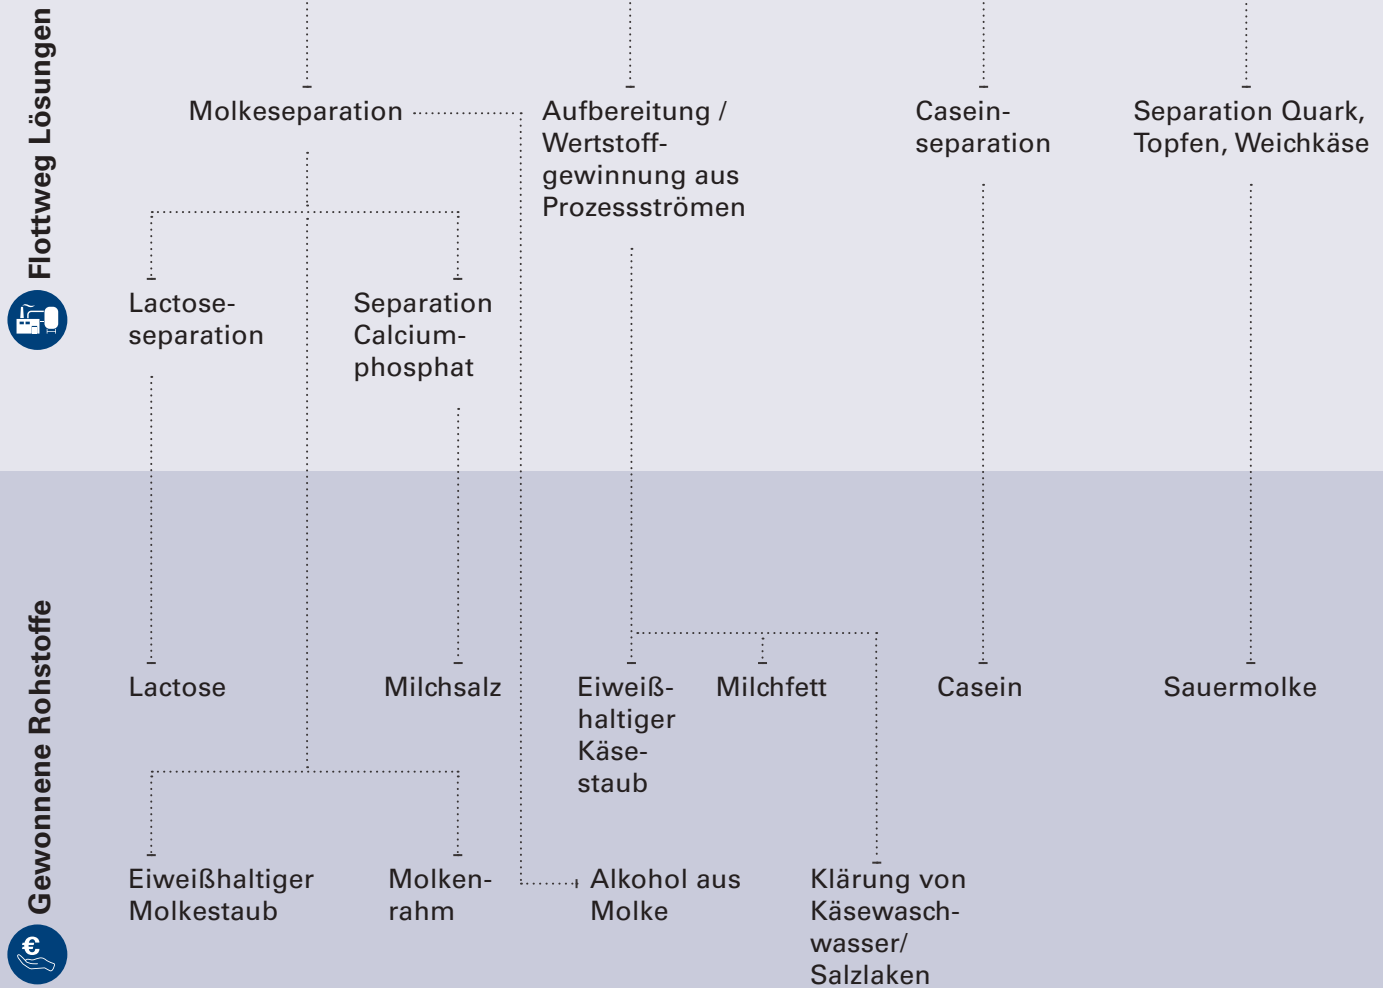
Flottweg Lösungen

Molkeseparation

Aufbereitung / Wertstoffgewinnung aus Prozessströmen

Caseinseparation

Separation Quark, Topfen, Weichkäse

Lactoseseparation

Separation Calciumphosphat

Gewonnene Rohstoffe

Lactose

Milchsalz

Eiweißhaltiger Käsestaub

Milchfett

Casein

Sauermolke

Eiweißhaltiger Molkestaub

Molkenrahm

Alkohol aus Molke

Klärung von Käsewaschwasser/ Salzlaken